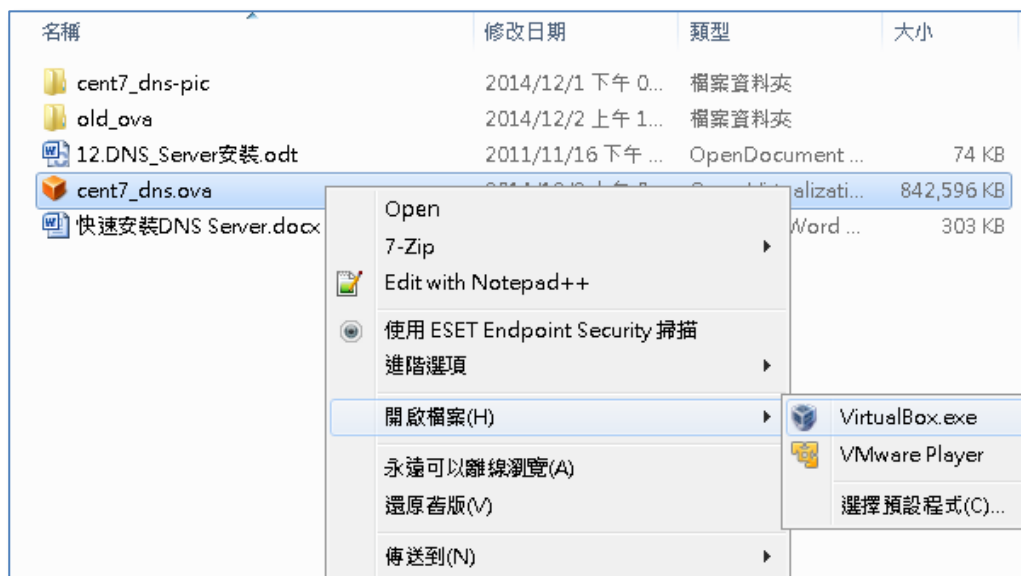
| 名稱 | 修改日期 | 類型 | 大小 |
|---|---|---|---|
| cent7_dns-pic | 2014/12/1 下午 0... | 檔案資料夾 | |
| old_ova | 2014/12/2 上午 1... | 檔案資料夾 | |
| 12.DNS_Server安裝.odt | 2011/11/16 下午 ... | OpenDocument ... | 74 KB |
| cent7_dns.ova | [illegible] | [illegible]alizati... | 842,596 KB |
| 快速安裝DNS Server.docx | | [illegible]Word ... | 303 KB |

Open
7-Zip
Edit with Notepad++
使用 ESET Endpoint Security 掃描
進階選項
開啟檔案(H)
永遠可以離線瀏覽(A)
還原舊版(V)
傳送到(N)

VirtualBox.exe
VMware Player
選擇預設程式(C)...